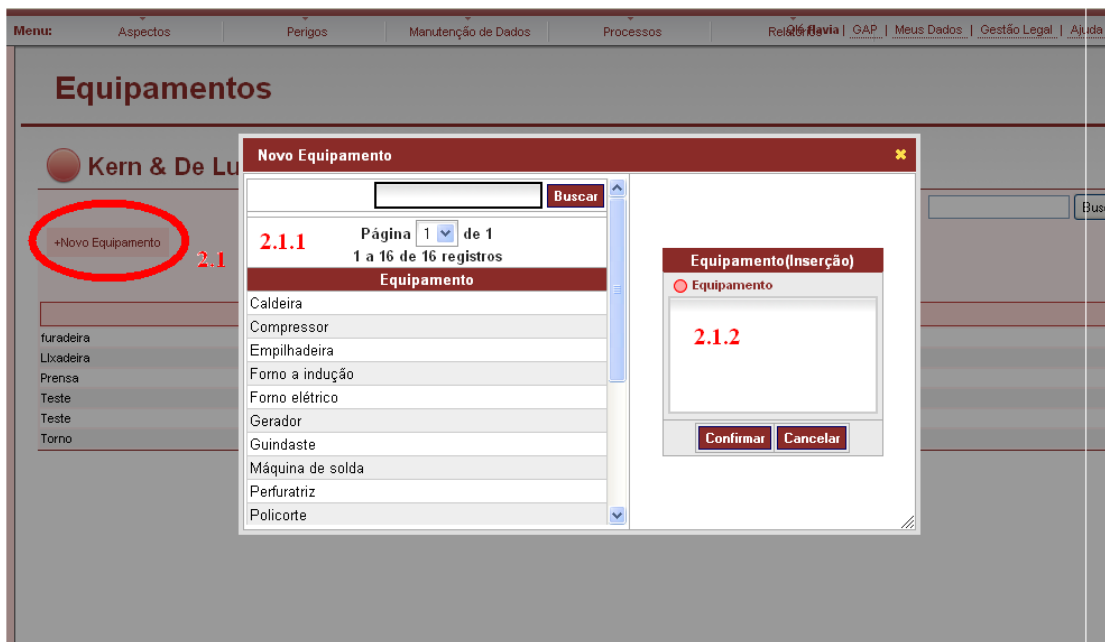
Menu: Aspectos Perigos Manutenção de Dados Processos Relatórios Olá flavia | GAP | Meus Dados | Gestão Legal | Ajuda

Equipamentos

Kern & De Lu

+Novo Equipamento

2.1

Busc

furadeira
LIxadeira
Prensa
Teste
Teste
Torno

Novo Equipamento

Buscar

2.1.1

Página 1 de 1
1 a 16 de 16 registros

| Equipamento |
|---|
| Caldeira |
| Compressor |
| Empilhadeira |
| Forno a indução |
| Forno elétrico |
| Gerador |
| Guindaste |
| Máquina de solda |
| Perfuratriz |
| Policorte |

Equipamento(Inserção)

Equipamento

2.1.2

Confirmar Cancelar